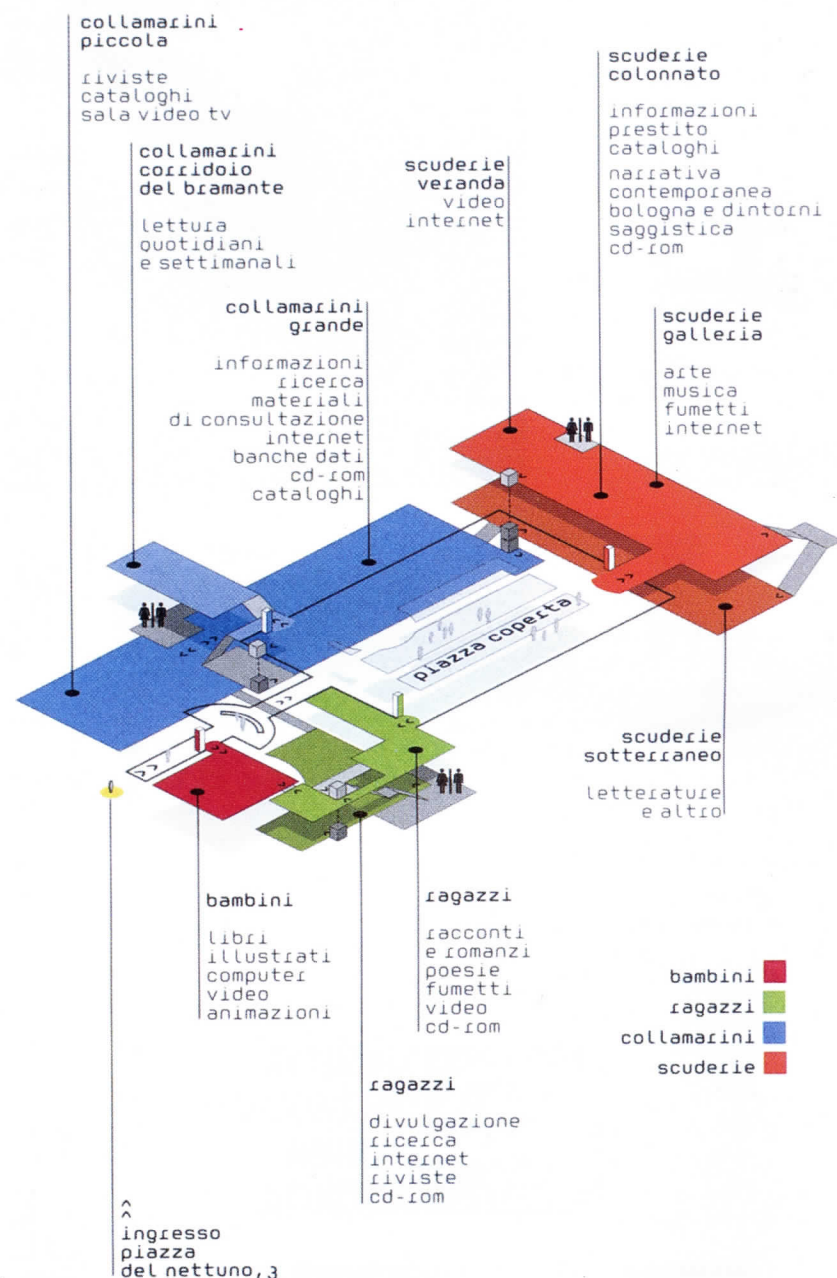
collamarini
piccola

riviste
cataloghi
sala video tv

collamarini
corridoio
del bramante

lettura
quotidiani
e settimanali

collamarini
grande

informazioni
ricerca
materiali
di consultazione
internet
banche dati
cd-rom
cataloghi

scuderie
veranda
video
internet

scuderie
colonnato

informazioni
prestito
cataloghi
narrativa
contemporanea
bologna e dintorni
saggistica
cd-rom

scuderie
galleria

arte
musica
fumetti
internet

piazza coperta

scuderie
sotterraneo

letterature
e altro

bambini

libri
illustrati
computer
video
animazioni

ragazzi

racconti
e romanzi
poesie
fumetti
video
cd-rom

bambini
ragazzi
collamarini
scuderie

ragazzi

divulgazione
ricerca
internet
riviste
cd-rom

^
ingresso
piazza
del nettuno, 3